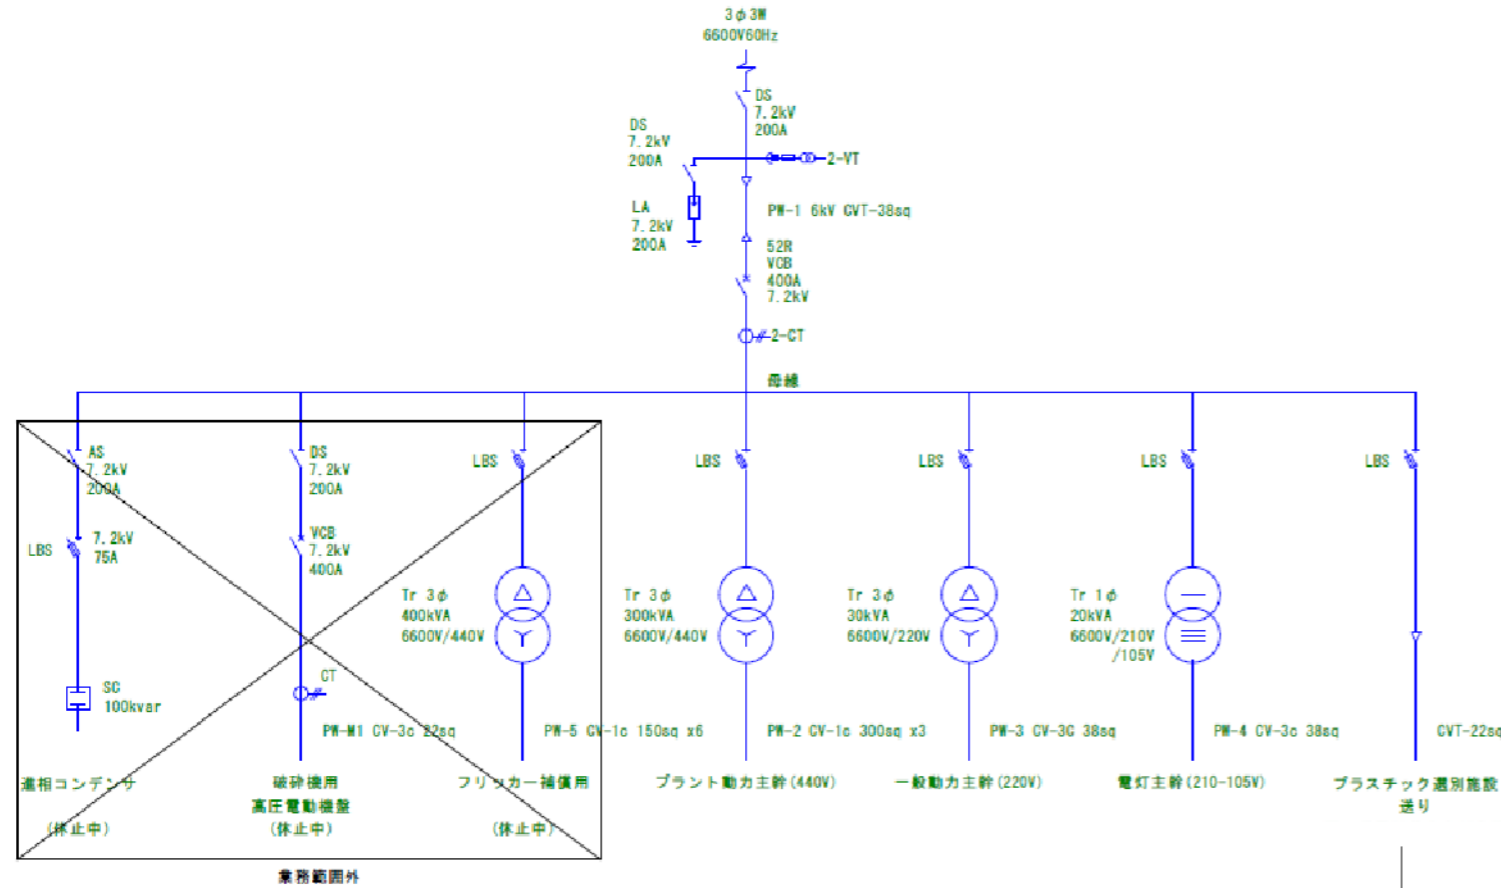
3φ3W
6600V60Hz

DS
7.2kV
200A

DS
7.2kV
200A

2-VT

LA
7.2kV
200A

PW-1 6kV CVT-38sq

52R
VCB
400A
7.2kV

2-CT

母線

AS
7.2kV
200A

LBS
7.2kV
75A

SC
100kvar

進相コンデンサ
(休止中)

DS
7.2kV
200A

VCB
7.2kV
400A

CT

PW-M1 CV-3c 22sq

破砕機用
高圧電動機盤
(休止中)

LBS

Tr 3φ
400kVA
6600V/440V

PW-5 CV-1c 150sq x6

フリッカー補償用
(休止中)

業務範囲外

LBS

Tr 3φ
300kVA
6600V/440V

PW-2 CV-1c 300sq x3

プラント動力主幹(440V)

LBS

Tr 3φ
30kVA
6600V/220V

PW-3 CV-3C 38sq

一般動力主幹(220V)

LBS

Tr 1φ
20kVA
6600V/210V
/105V

PW-4 CV-3c 38sq

電灯主幹(210-105V)

LBS

CVT-22sq

プラスチック選別施設
送り